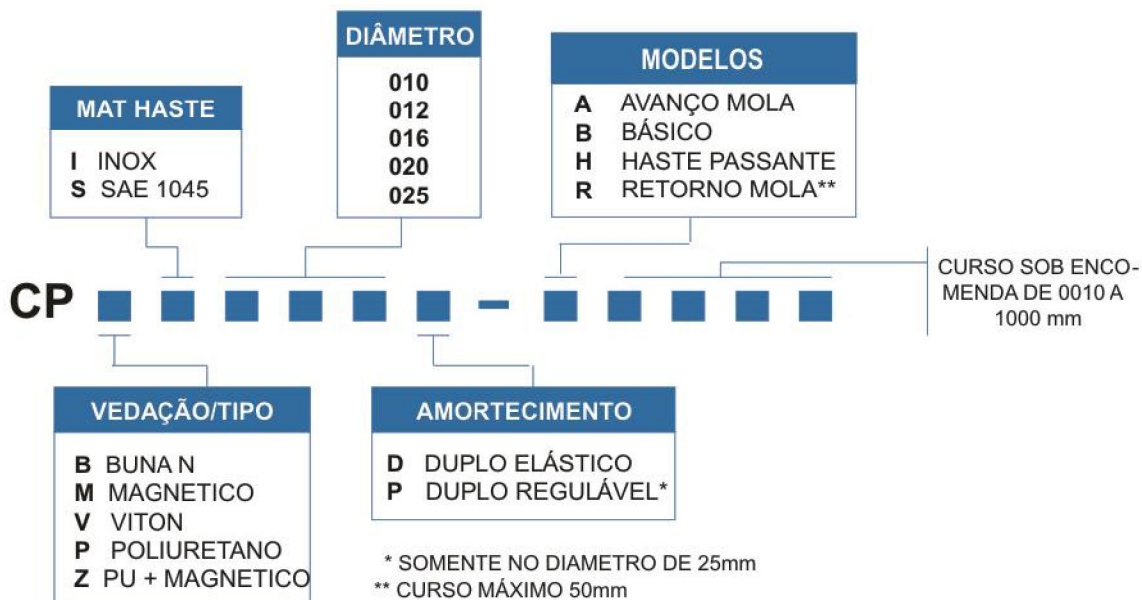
DIÂMETRO

010
012
016
020
025

MODELOS

A AVANÇO MOLA
B BÁSICO
H HASTE PASSANTE
R RETORNO MOLA**

MAT HASTE

I INOX
S SAE 1045

CP

CURSO SOB ENCOMENDA DE 0010 A 1000 mm

VEDAÇÃO/TIPO

B BUNA N
M MAGNETICO
V VITON
P POLIURETANO
Z PU + MAGNETICO

AMORTECIMENTO

D DUPLO ELÁSTICO
P DUPLO REGULÁVEL*

* SOMENTE NO DIAMETRO DE 25mm
** CURSO MÁXIMO 50mm